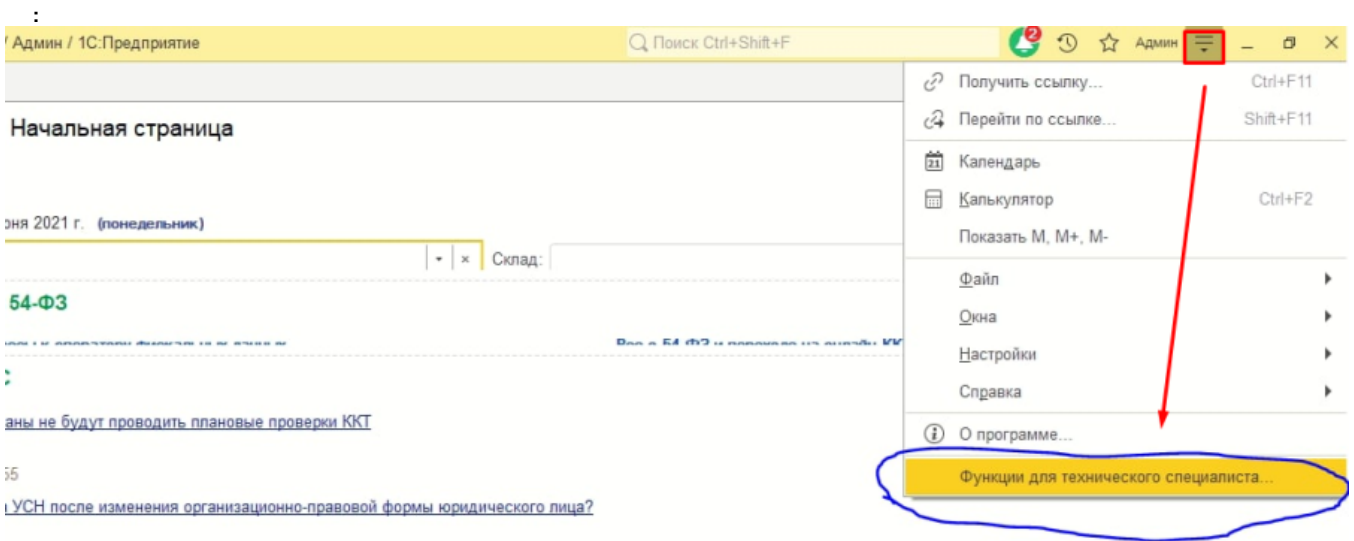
:

/ Админ / 1С:Предприятие

Поиск Ctrl+Shift+F

2

Админ

Начальная страница

оня 2021 г. (понедельник)

Склад:

54-ФЗ

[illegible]

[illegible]

аны не будут проводить плановые проверки ККТ

55

УСН после изменения организационно-правовой формы юридического лица?

Получить ссылку... Ctrl+F11
Перейти по ссылке... Shift+F11
Календарь
Калькулятор Ctrl+F2
Показать М, М+, М-
Файл
Окна
Настройки
Справка
О программе...
Функции для технического специалиста...